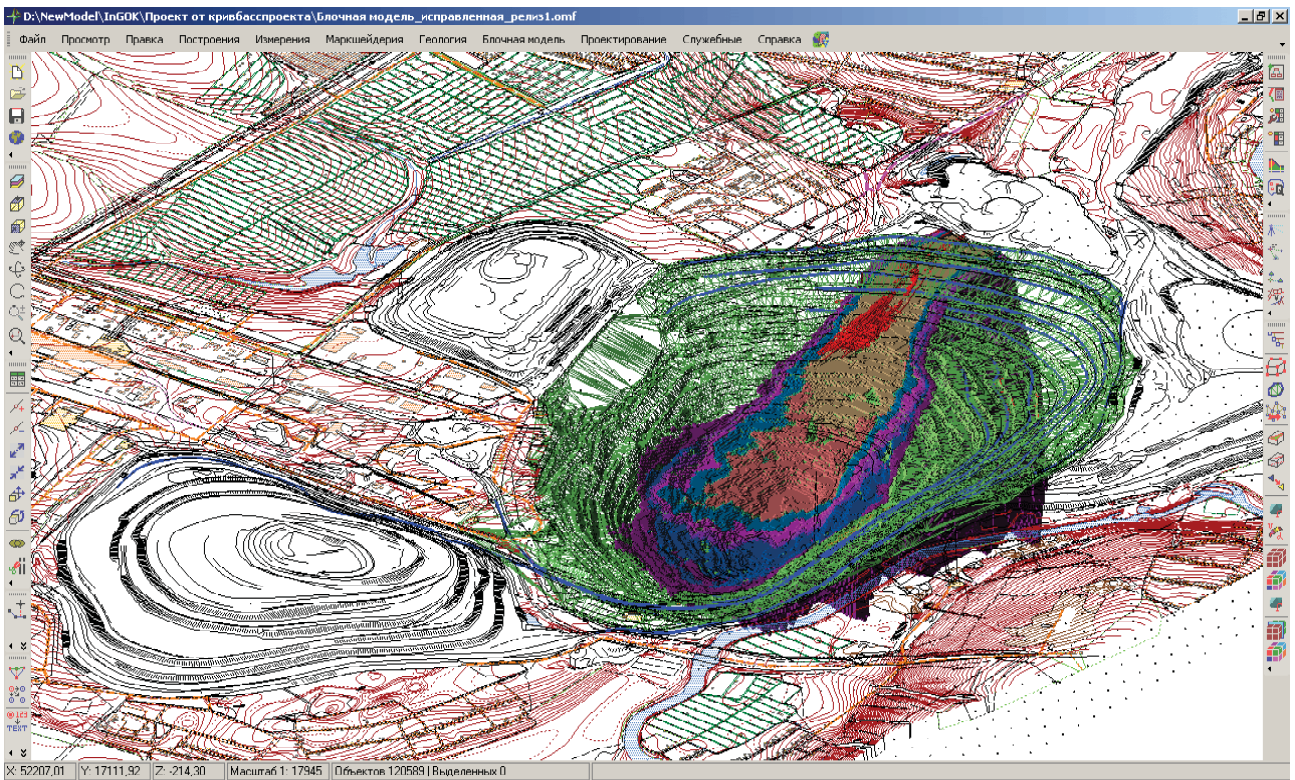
D:\NewModel\InGOK\Проект от кривбасспроекта\Блочная модель_исправленная_релиз1.omf

Файл Просмотр Правка Построения Измерения Маркшейдерия Геология Блочная модель Проектирование Служебные Справка

TEXT

X: 52207,01 | Y: 17111,92 | Z: -214,30 | Масштаб 1: 17945 | Объектов 120589 | Выделенных 0